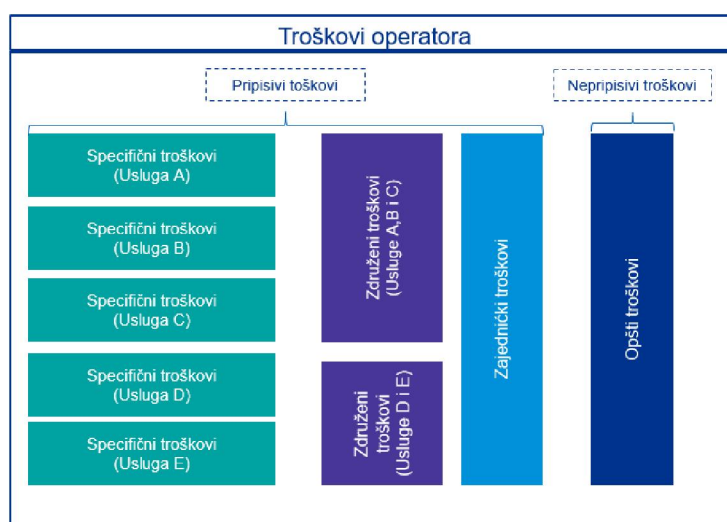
Troškovi operatora

Pripisivi toškovi

Nepripisivi troškovi

Specifični troškovi (Usluga A)

Specifični troškovi (Usluga B)

Specifični troškovi (Usluga C)

Specifični troškovi (Usluga D)

Specifični troškovi (Usluga E)

Združeni troškovi (Usluge A,B i C)

Združeni troškovi (Usluge D i E)

Zajednički troškovi

Opšti troškovi